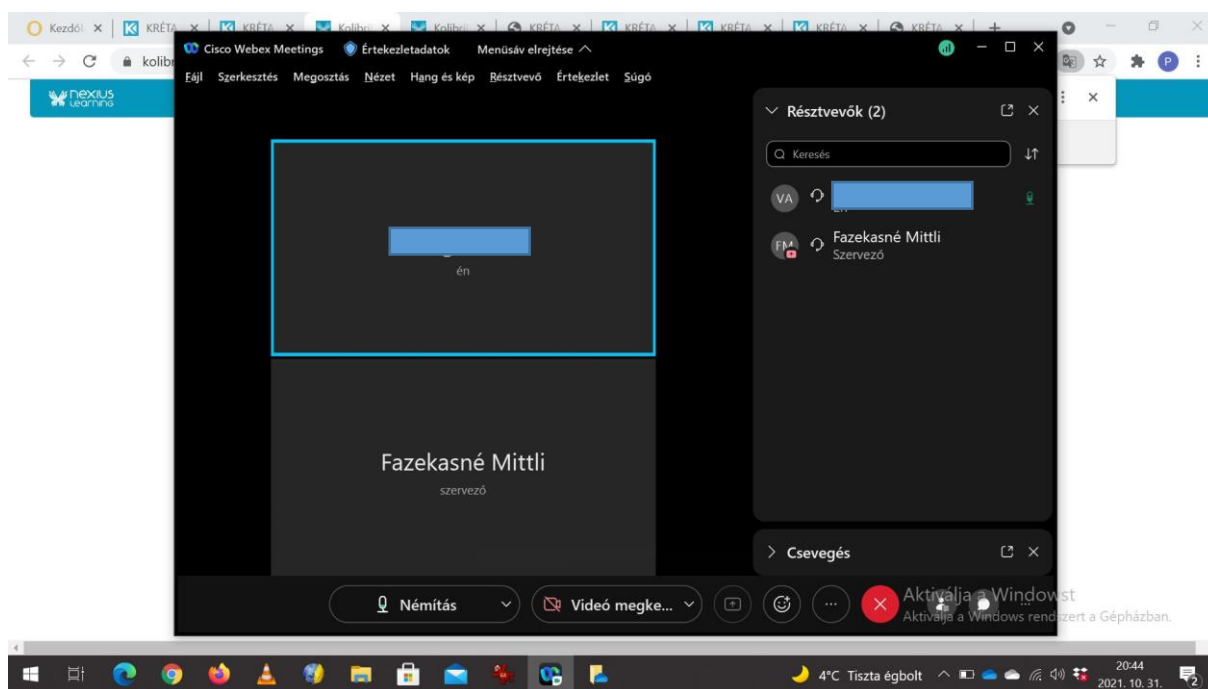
Kezdől × | KRÉTA × | KRÉTA × | Kolibri × | Kolibri × | KRÉTA × | KRÉTA × | KRÉTA × | KRÉTA × | KRÉTA × | +

kolibr

nexius learning

Cisco Webex Meetings    Értekezletadatok    Menüsáv elrejtése

Fájl  Szerkesztés  Megosztás  Nézet  Hang és kép  Résztvevő  Értekezlet  Súgó

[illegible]
én

Fazekasné Mittli
szervező

Résztvevők (2)

Keresés

VA  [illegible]
én

FM  Fazekasné Mittli
Szervező

Csevegés

Némítás    Videó megke...

Aktiválja a Windowst
Aktiválja a Windows rendszert a Gépházban.

4°C Tiszta égbolt    20:44
2021. 10. 31.